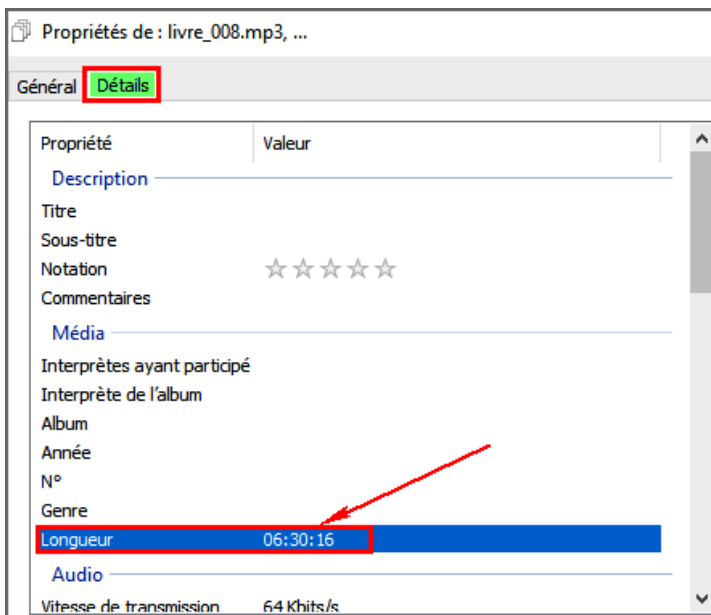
Propriétés de : livre_008.mp3, ...

Général Détails

| Propriété | Valeur |
|---|---|
| Description | |
| Titre | |
| Sous-titre | |
| Notation | ☆☆☆☆☆ |
| Commentaires | |
| Média | |
| Interprètes ayant participé | |
| Interprète de l'album | |
| Album | |
| Année | |
| N° | |
| Genre | |
| Longueur | 06:30:16 |
| Audio | |
| Vitesse de transmission | 64 Kbits/s |